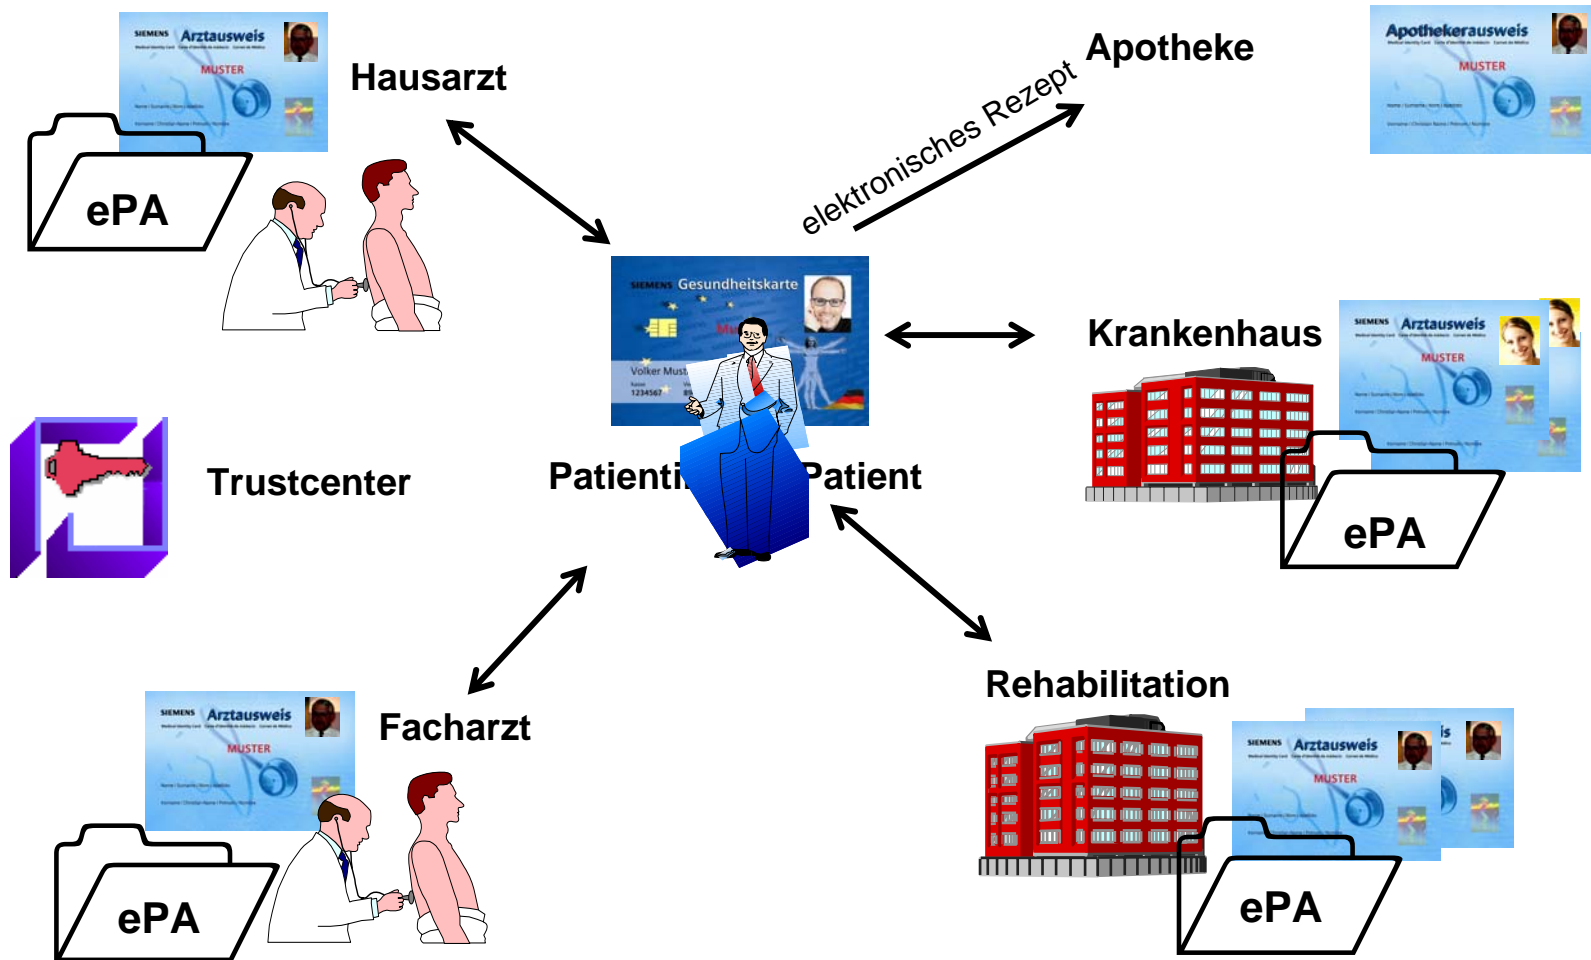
SIEMENS Arztausweis
MUSTER

Hausarzt

ePA

elektronisches Rezept

Apotheke

Apothekerausweis
MUSTER

SIEMENS Gesundheitskarte

Volker Must
1234567

Krankenhaus

SIEMENS Arztausweis
MUSTER

ePA

Trustcenter

Patienti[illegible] Patient

Rehabilitation

SIEMENS Arztausweis
MUSTER

Facharzt

ePA

SIEMENS Arztausweis
MUSTER

ePA